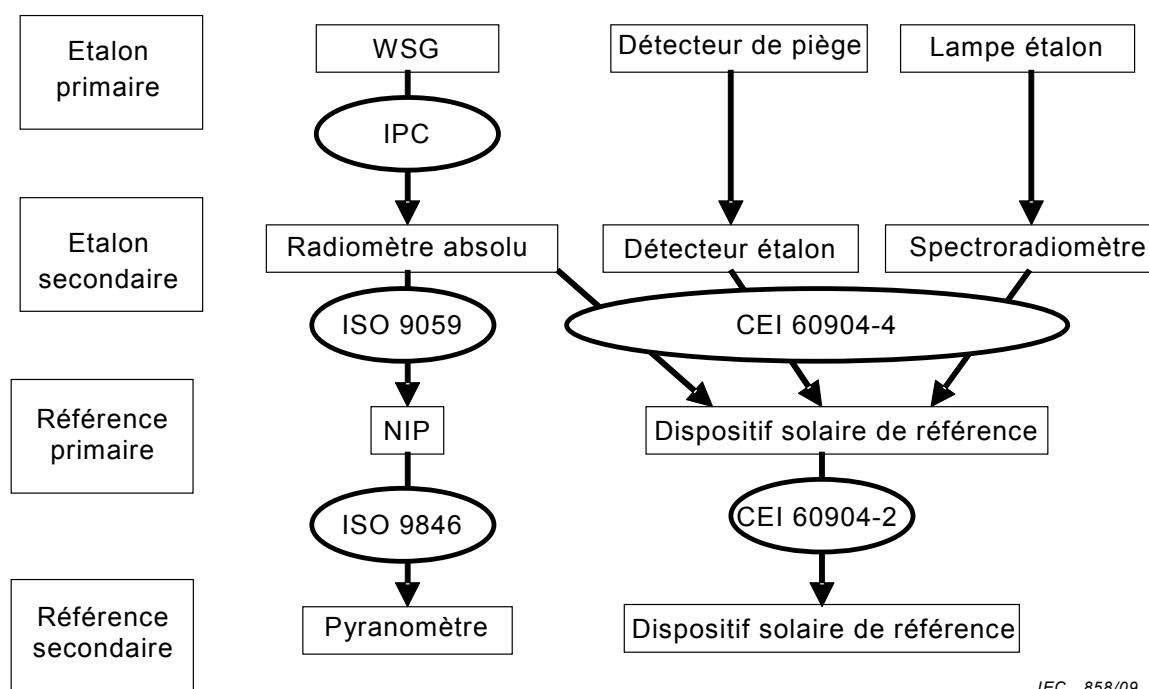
Etalon primaire

WSG

Détecteur de piège

Lampe étalon

IPC

Etalon secondaire

Radiomètre absolu

Détecteur étalon

Spectroradiomètre

ISO 9059

CEI 60904-4

Référence primaire

NIP

Dispositif solaire de référence

ISO 9846

CEI 60904-2

Référence secondaire

Pyranomètre

Dispositif solaire de référence

IEC 858/09